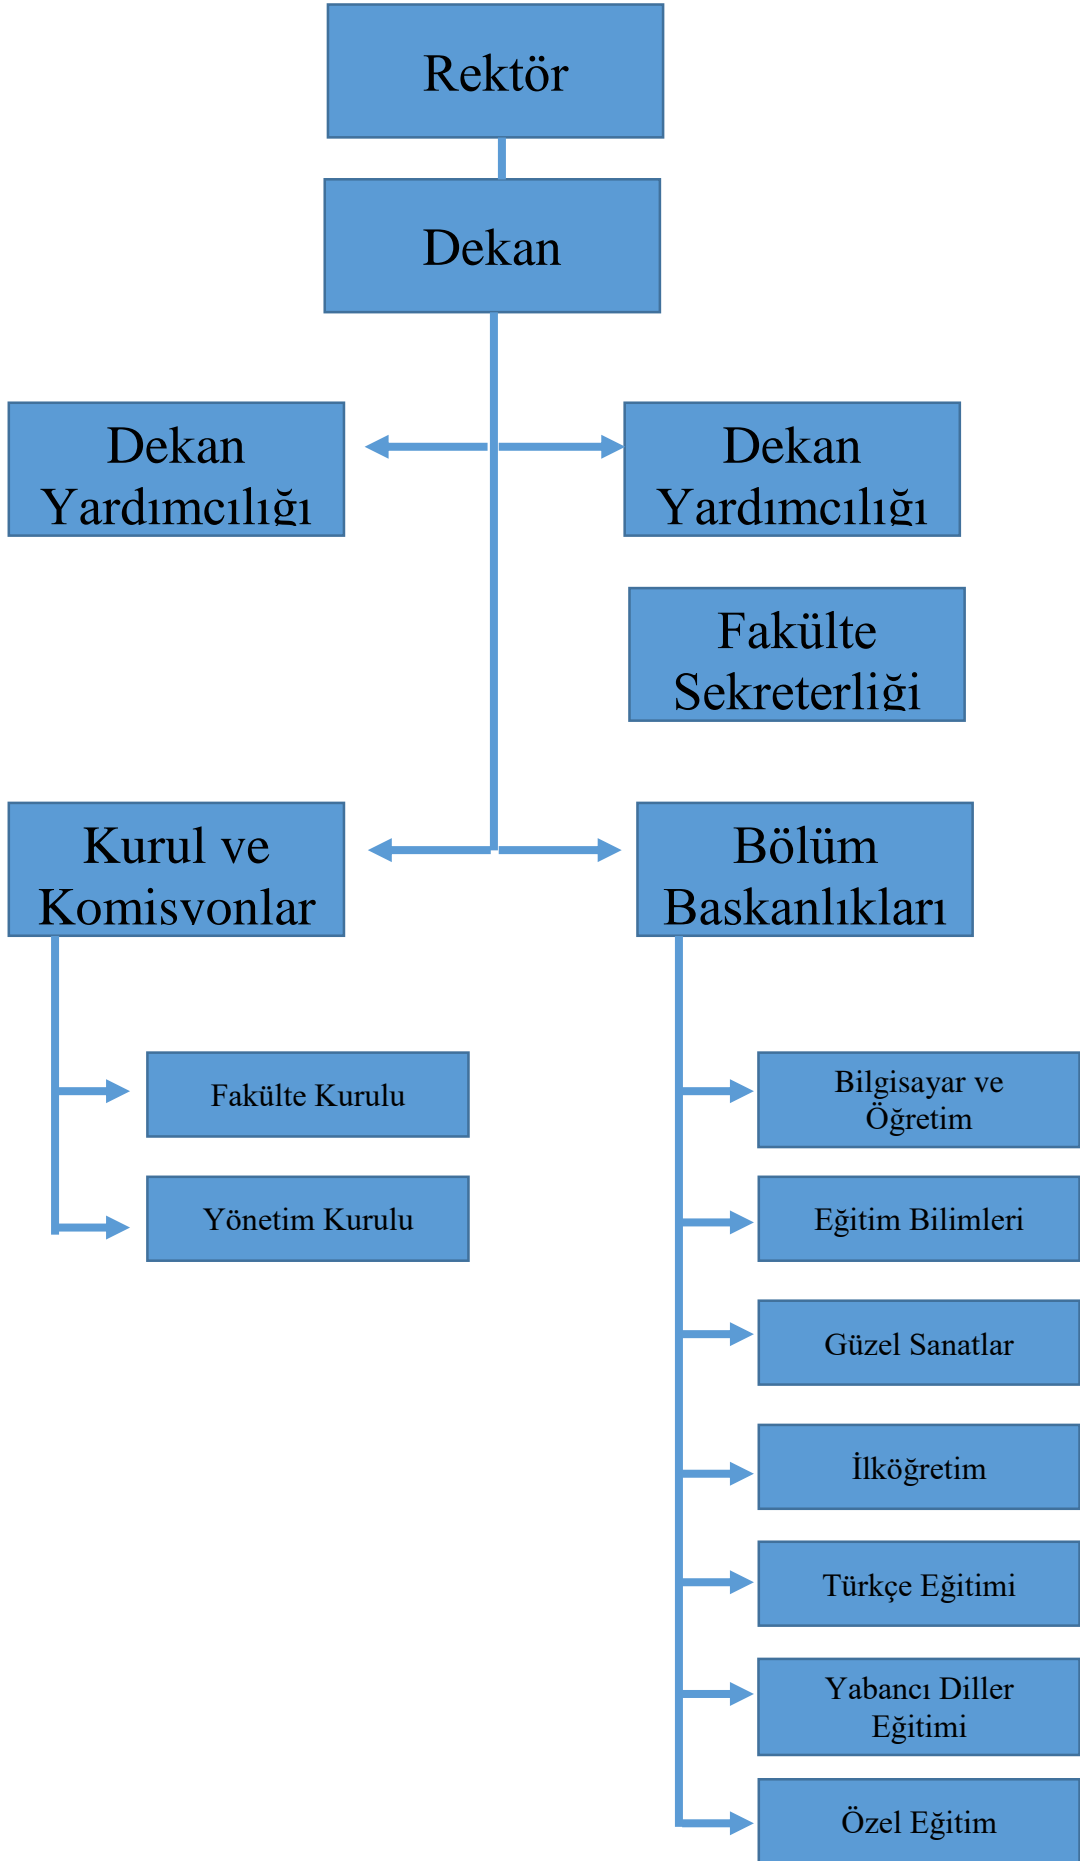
Rektör

Dekan

Dekan Yardımcılığı

Dekan Yardımcılığı

Fakülte Sekreterliği

Kurul ve Komisvonlar

Bölüm Baskanlıkları

Fakülte Kurulu

Yönetim Kurulu

Bilgisayar ve Öğretim

Eğitim Bilimleri

Güzel Sanatlar

İlköğretim

Türkçe Eğitimi

Yabancı Diller Eğitimi

Özel Eğitim